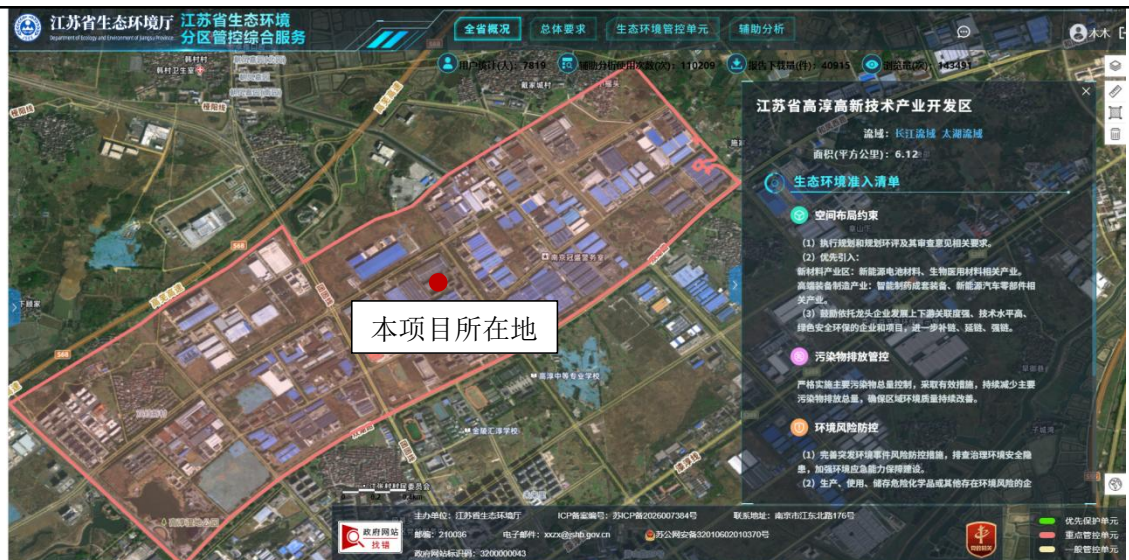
江苏省生态环境厅 江苏省生态环境分区管控综合服务
Department of Ecology and Environment of Jiangsu Province

全省概况 总体要求 生态环境管控单元 辅助分析

木木

用户访问(人): 7819 辅助分析使用次数(次): 110209 报告下载量(份): 40915 浏览总数(次): 343451

江苏省高淳高新技术产业开发区
流域: 长江流域 太湖流域
面积(平方公里): 6.12

生态环境准入清单

空间布局约束
(1) 执行规划和规划环评及其审查意见相关要求。
(2) 优先引入:
新材料产业区: 新能源电池材料、生物医用材料相关产业。
高端装备制造产业: 智能制造成套装备、新能源汽车零部件相关产业。
(3) 鼓励依托龙头企业发展上下游关联度强、技术水平高、绿色安全环保的企业和项目, 进一步补链、延链、强链。

污染物排放管控
严格实施主要污染物总量控制, 采取有效措施, 持续减少主要污染物排放总量, 确保区域环境质量持续改善。

环境风险防控
(1) 完善突发环境事件风险防控措施, 排查治理环境安全隐患, 加强环境应急能力保障建设。
(2) 生产、使用、储存危险化学品或其他存在环境风险的企

本项目所在地

下岐家
南京交通警务室
高淳中等专业学校
金陵汇淳学校

主办单位: 江苏省生态环境厅 ICP备案编号: 苏ICP备2026007384号 联系地址: 南京市江东北路176号
邮编: 210036 电子邮件: xxzx@jshb.gov.cn 苏公网安备32010602010370号
政府网站标识码: 3200000043

政府网站 找错

优先保护单元
重点管控单元
一般管控单元